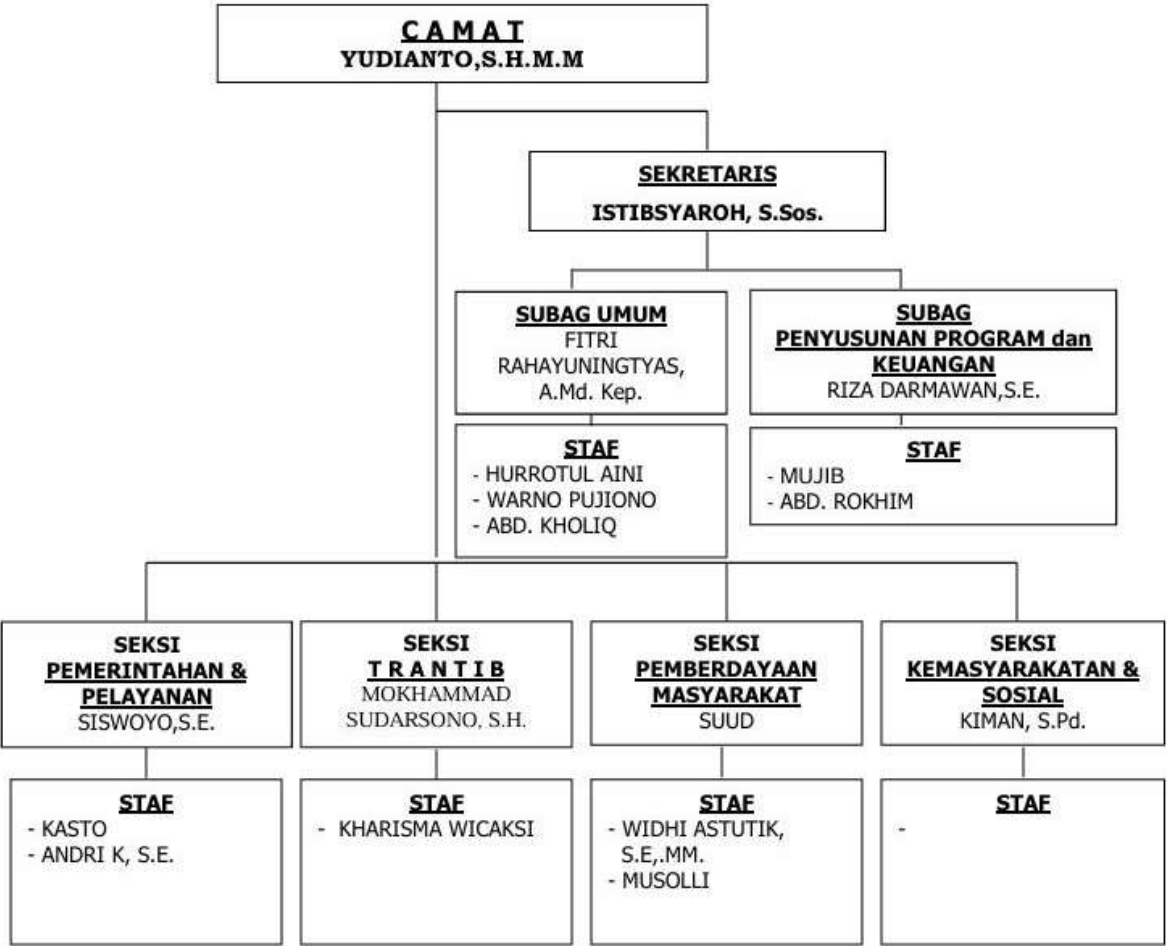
C A M A T
YUDIANTO,S.H.M.M

SEKRETARIS
ISTIBSYAROH, S.Sos.

SUBAG UMUM
FITRI RAHAYUNINGTYAS, A.Md. Kep.

STAF
- HURROTUL AINI
- WARNO PUJIONO
- ABD. KHOLIQ

SUBAG PENYUSUNAN PROGRAM dan KEUANGAN
RIZA DARMAWAN,S.E.

STAF
- MUJIB
- ABD. ROKHIM

SEKSI PEMERINTAHAN & PELAYANAN
SISWOYO,S.E.

STAF
- KASTO
- ANDRI K, S.E.

SEKSI T R A N T I B
MOKHAMMAD SUDARSONO, S.H.

STAF
- KHARISMA WICAKSI

SEKSI PEMBERDAYAAN MASYARAKAT
SUUD

STAF
- WIDHI ASTUTIK, S.E,.MM.
- MUSOLLI

SEKSI KEMASYARAKATAN & SOSIAL
KIMAN, S.Pd.

STAF
-